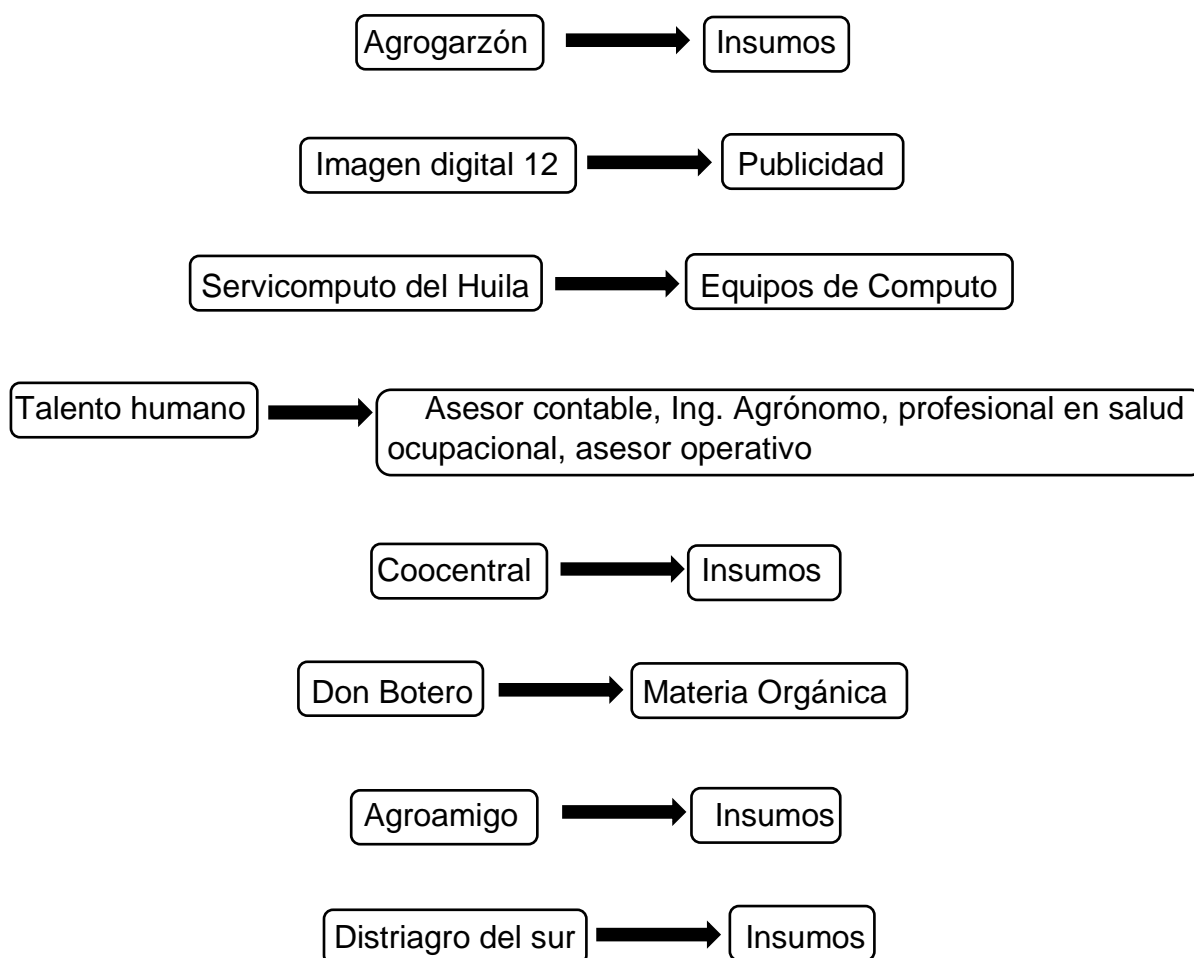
Agrogarzón → Insumos

Imagen digital 12 → Publicidad

Servicomputo del Huila → Equipos de Computo

Talento humano → Asesor contable, Ing. Agrónomo, profesional en salud ocupacional, asesor operativo

Coocentral → Insumos

Don Botero → Materia Orgánica

Agroamigo → Insumos

Distriagro del sur → Insumos